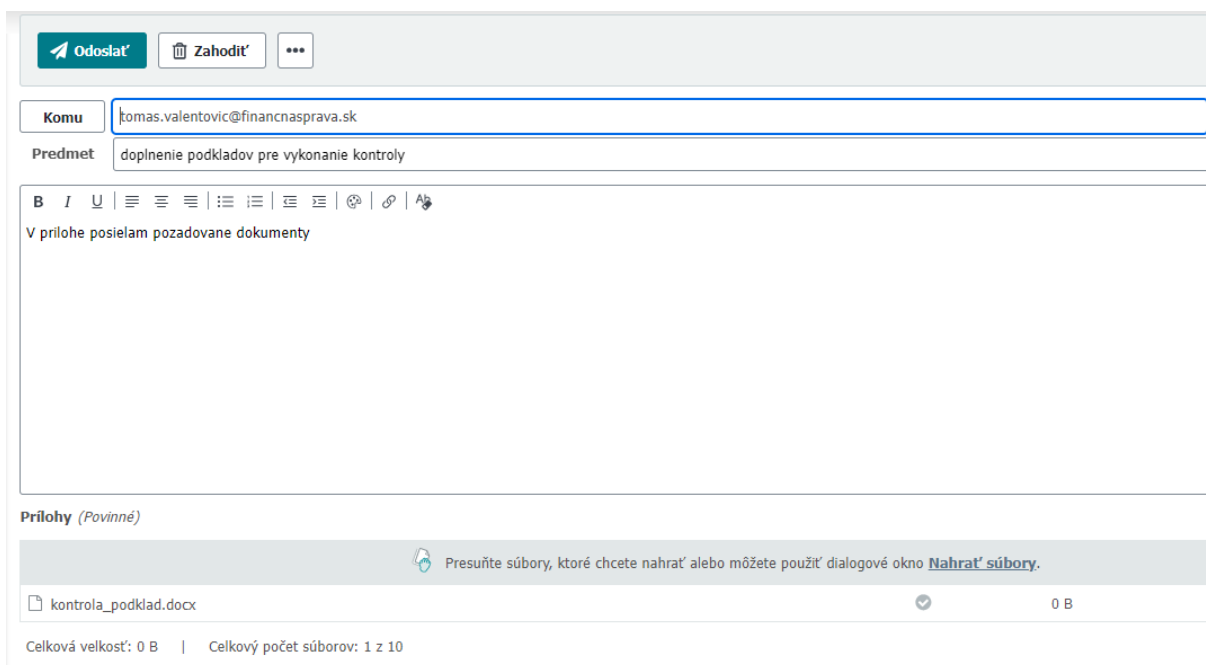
Odoslať
Zahodiť
•••

Komu
tomas.valentovic@financnasprava.sk
Predmet
doplnenie podkladov pre vykonanie kontroly

B I U

V prilohe posielam pozadovane dokumenty

Prílohy (Povinné)

Presuňte súbory, ktoré chcete nahrať alebo môžete použiť dialogové okno Nahrať súbory.

kontrola_podklad.docx
0 B

Celková veľkosť: 0 B | Celkový počet súborov: 1 z 10